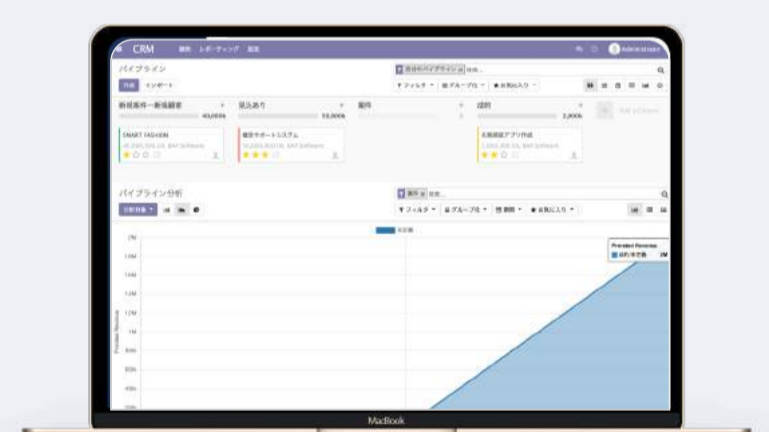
CRM 販売 レポーティング 設定

Administrator

パイプライン

作成 インポート

自分のパイプライン × 検索...

フィルタ グループ化 お気に入り

新規案件—新規顧客 40,000¥

見込あり 10,000¥

提案

成約 2,000¥

SMART FASHION

顧客サポートシステム

北海道営アプリ作成

パイプライン分析

案件 × 検索...

フィルタ グループ化 期間 お気に入り

分析対象

Prorated Revenue

契約予定数 2M

2M

18M

14M

12M

1M

Prorated Revenue

MacBook